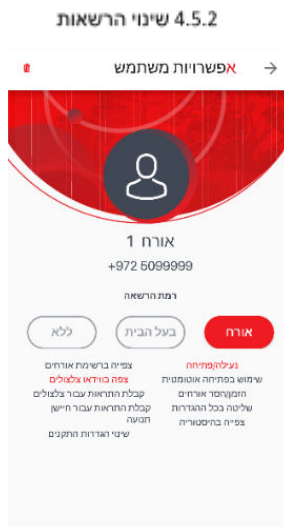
4.5.2 שינוי הרשאות

אפשרויות משתמש

אורח 1

+972 5099999

רמת הרשאה

אורח
בעל הבית
ללא

נעילה/פתיחה
שימוש בפתיחה אוטומטית
הזמנה/הסר אורחים
שליטה בכל ההגדרות
צפייה בהיסטוריה

צפייה ברשימת אורחים
צפה בווידאו צלצולים
קבלת התראות עבור צלצולים
קבלת התראות עבור חיישן תנועה
שינוי הגדרות התקנים